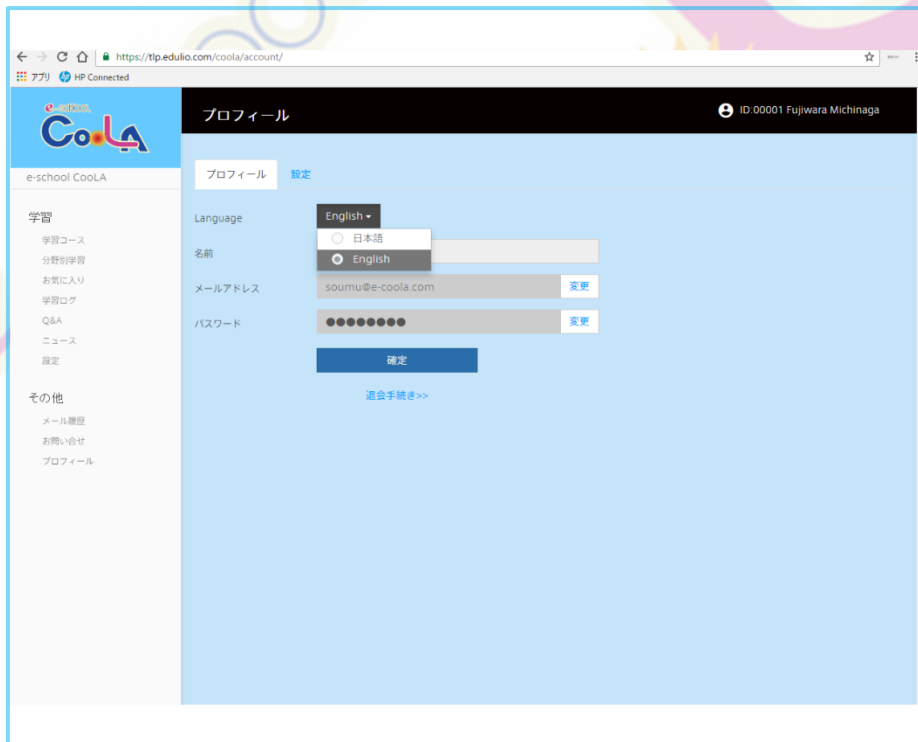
https://tlp.edulio.com/coola/account/

アプリ HP Connected

CooLA

プロフィール

ID:00001 Fujiwara Michinaga

e-school CooLA

学習
学習コース
分野別学習
お気に入り
学習ログ
Q&A
ニュース
設定

その他
メール履歴
お問い合せ
プロフィール

プロフィール 設定

Language English
日本語
English

名前

メールアドレス soumu@e-coola.com 変更

パスワード ●●●●●●●● 変更

確定

退会手続き>>